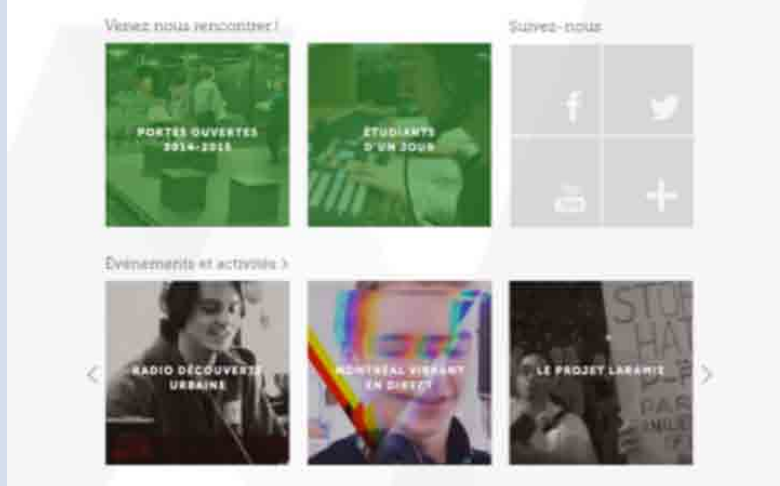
Venez nous rencontrer !

PORTES OUVERTES 2014-2015

ÉTUDIANTS D'UN JOUR

Suivez-nous

f

You Tube

+

Événements et activités >

<

RADIO DÉCOUVERTE URBAINE

MONTRÉAL VIBRANT EN DIRECT

LE PROJET LARAMIE

STU HAT PAR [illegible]

>